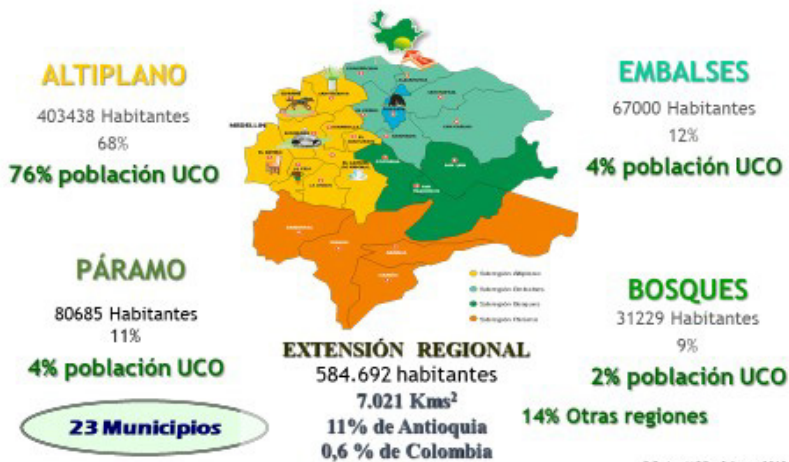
ALTIPLANO
403438 Habitantes
68%
76% población UCO

EMBALSES
67000 Habitantes
12%
4% población UCO

PÁRAMO
80685 Habitantes
11%
4% población UCO

BOSQUES
31229 Habitantes
9%
2% población UCO

MEDELLÍN

Subregión Altiplano
Subregión Embalses
Subregión Bosques
Subregión Páramo

EXTENSIÓN REGIONAL
584.692 habitantes
7.021 Kms$^2$
11% de Antioquia
0,6 % de Colombia

14% Otras regiones

23 Municipios